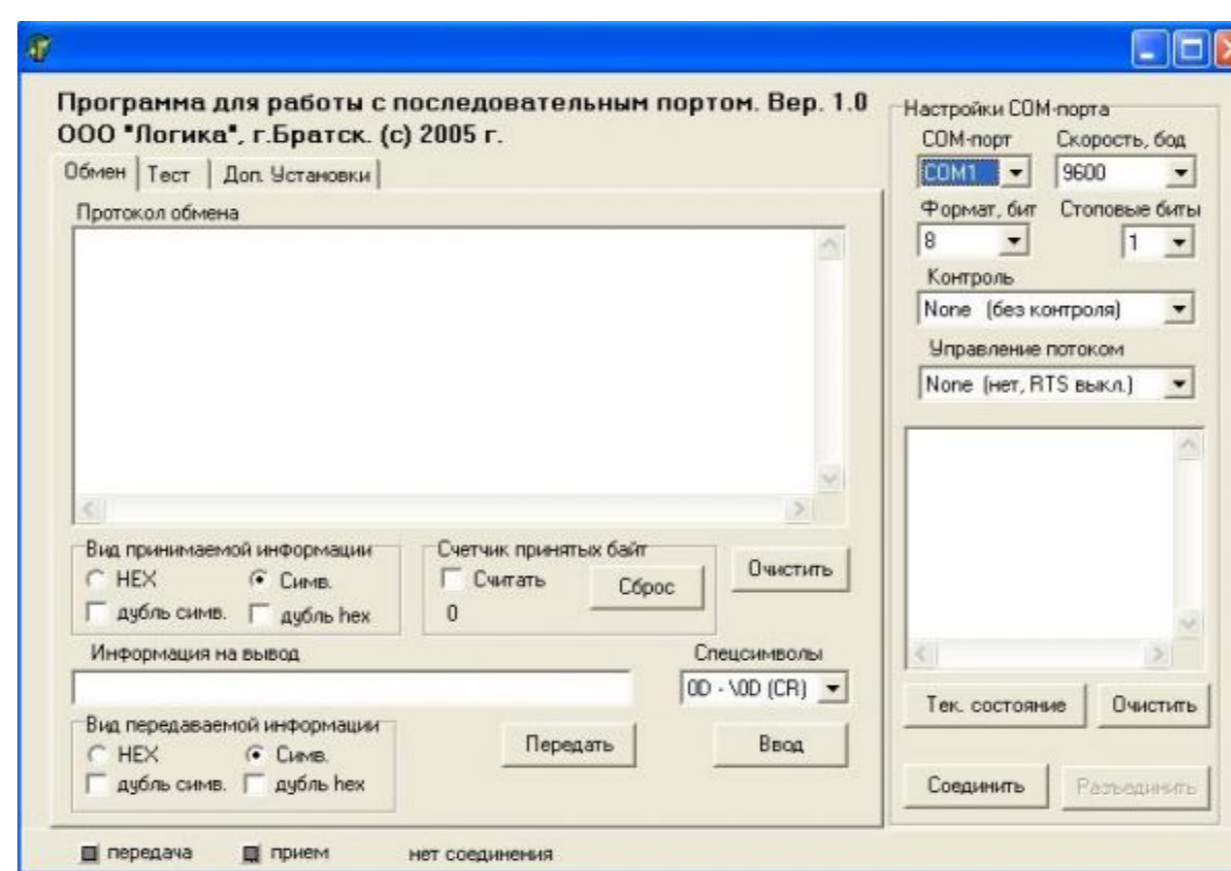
Программа для работы с последовательным портом. Вер. 1.0
ООО "Логика", г.Братск. (c) 2005 г.

Обмен | Тест | Доп. Установки

Протокол обмена

Вид принимаемой информации
HEX
Симв.
дубль симв.
дубль hex

Счетчик принятых байт
Считать
Сброс
0

Очистить

Информация на вывод

Спецсимволы
0D - \0D (CR)

Вид передаваемой информации
HEX
Симв.
дубль симв.
дубль hex

Передать

Ввод

Настройки COM-порта
COM-порт
COM1
Скорость, бод
9600
Формат, бит
8
Стоповые биты
1
Контроль
None (без контроля)
Управление потоком
None (нет, RTS выкл.)

Тек. состояние
Очистить

Соединить
Разъединить

передача
прием
нет соединения